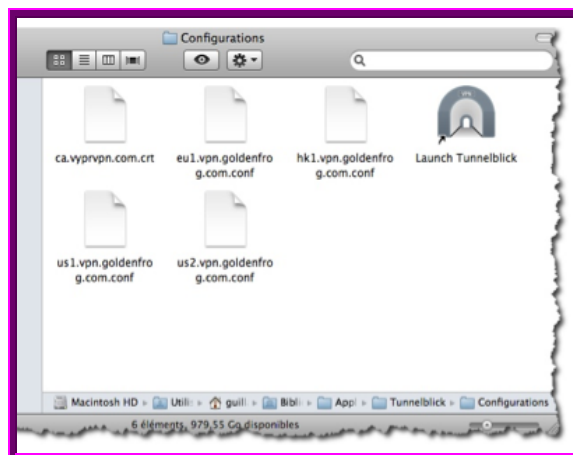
Configurations

ca.vyprvpn.com.crt

eu1.vpn.goldenfrog.com.conf

hk1.vpn.goldenfrog.com.conf

Launch Tunnelblick

us1.vpn.goldenfrog.com.conf

us2.vpn.goldenfrog.com.conf

Macintosh HD ▸ Utili ▸ guill ▸ Bibli ▸ Appl ▸ Tunnelblick ▸ Configurations

6 éléments, 979,55 Go disponibles